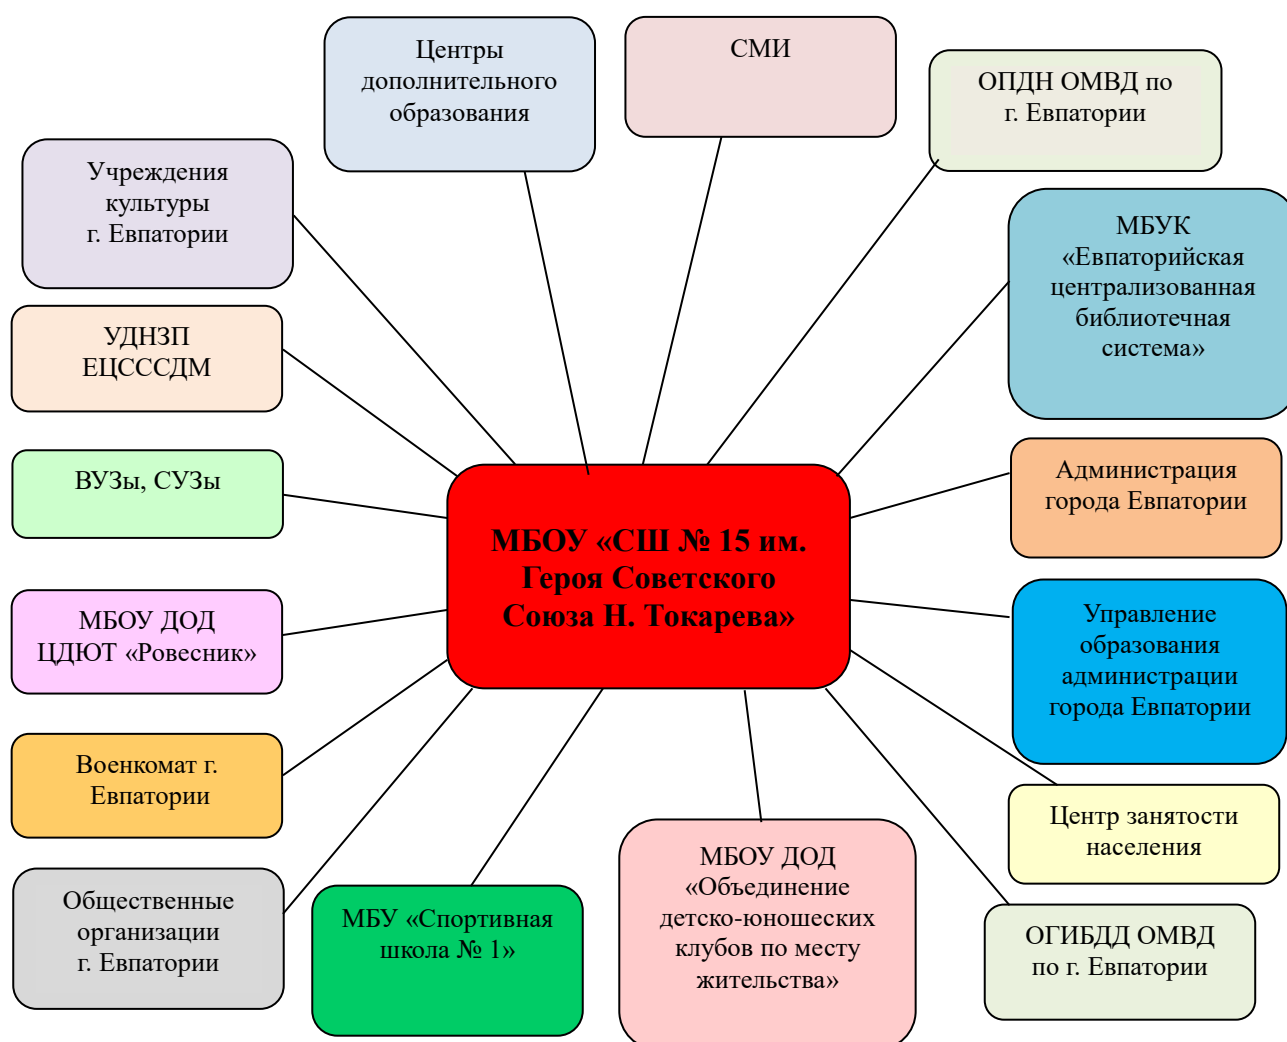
Центры дополнительного образования

СМИ

ОПДН ОМВД по г. Евпатории

Учреждения культуры г. Евпатории

МБУК «Евпаторийская централизованная библиотечная система»

УДНЗП ЕЦСССДМ

ВУЗы, СУЗы

МБОУ «СШ № 15 им. Героя Советского Союза Н. Токарева»

Администрация города Евпатории

МБОУ ДОД ЦДЮТ «Ровесник»

Управление образования администрации города Евпатории

Военкомат г. Евпатории

Центр занятости населения

Общественные организации г. Евпатории

МБУ «Спортивная школа № 1»

МБОУ ДОД «Объединение детско-юношеских клубов по месту жительства»

ОГИБДД ОМВД по г. Евпатории